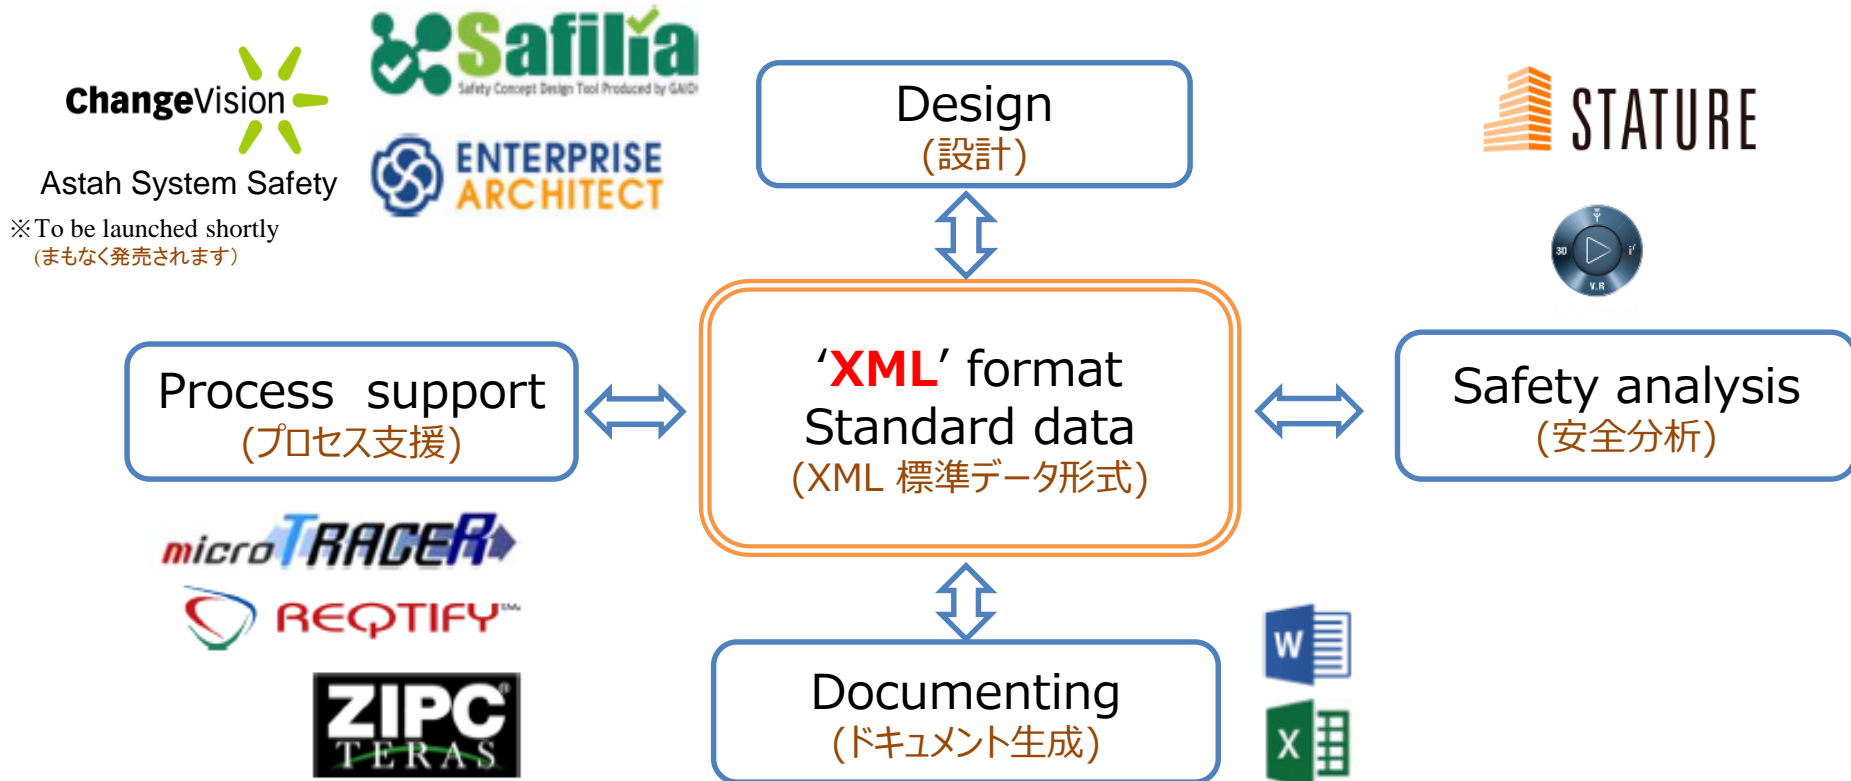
ChangeVision

Astah System Safety

※To be launched shortly
(まもなく発売されます)

Safilia
Safety Concept Design Tool Produced by GAIO

ENTERPRISE ARCHITECT

Design
(設計)

STATURE

3D
V.R

Process support
(プロセス支援)

'XML' format
Standard data
(XML 標準データ形式)

Safety analysis
(安全分析)

microTRACER

REQTIFY

ZIPC TERAS

Documenting
(ドキュメント生成)

W

X